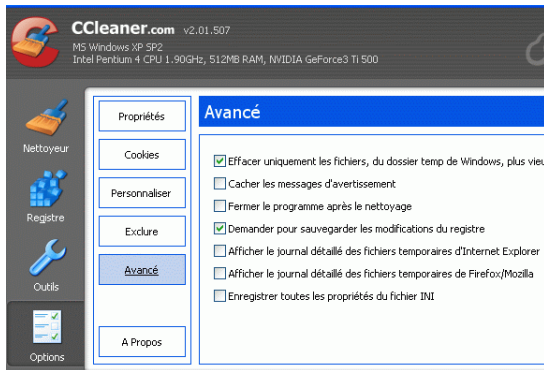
CCleaner.com v2.01.507
MS Windows XP SP2
Intel Pentium 4 CPU 1.90GHz, 512MB RAM, NVIDIA GeForce3 Ti 500

Nettoyeur
Registre
Outils
Options

Propriétés
Cookies
Personnaliser
Exclure
Avancé
A Propos

Avancé

Effacer uniquement les fichiers, du dossier temp de Windows, plus vieu
Cacher les messages d'avertissement
Fermer le programme après le nettoyage
Demander pour sauvegarder les modifications du registre
Afficher le journal détaillé des fichiers temporaires d'Internet Explorer
Afficher le journal détaillé des fichiers temporaires de Firefox/Mozilla
Enregistrer toutes les propriétés du fichier INI